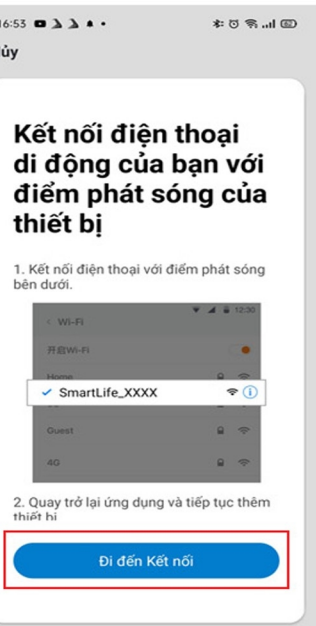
16:53

ủy

Kết nối điện thoại di động của bạn với điểm phát sóng của thiết bị

1. Kết nối điện thoại với điểm phát sóng bên dưới.

12:30

< Wi-Fi

开启Wi-Fi

Home

✓ SmartLife_XXXX

Guest

4G

2. Quay trở lại ứng dụng và tiếp tục thêm thiết bị

Đi đến Kết nối